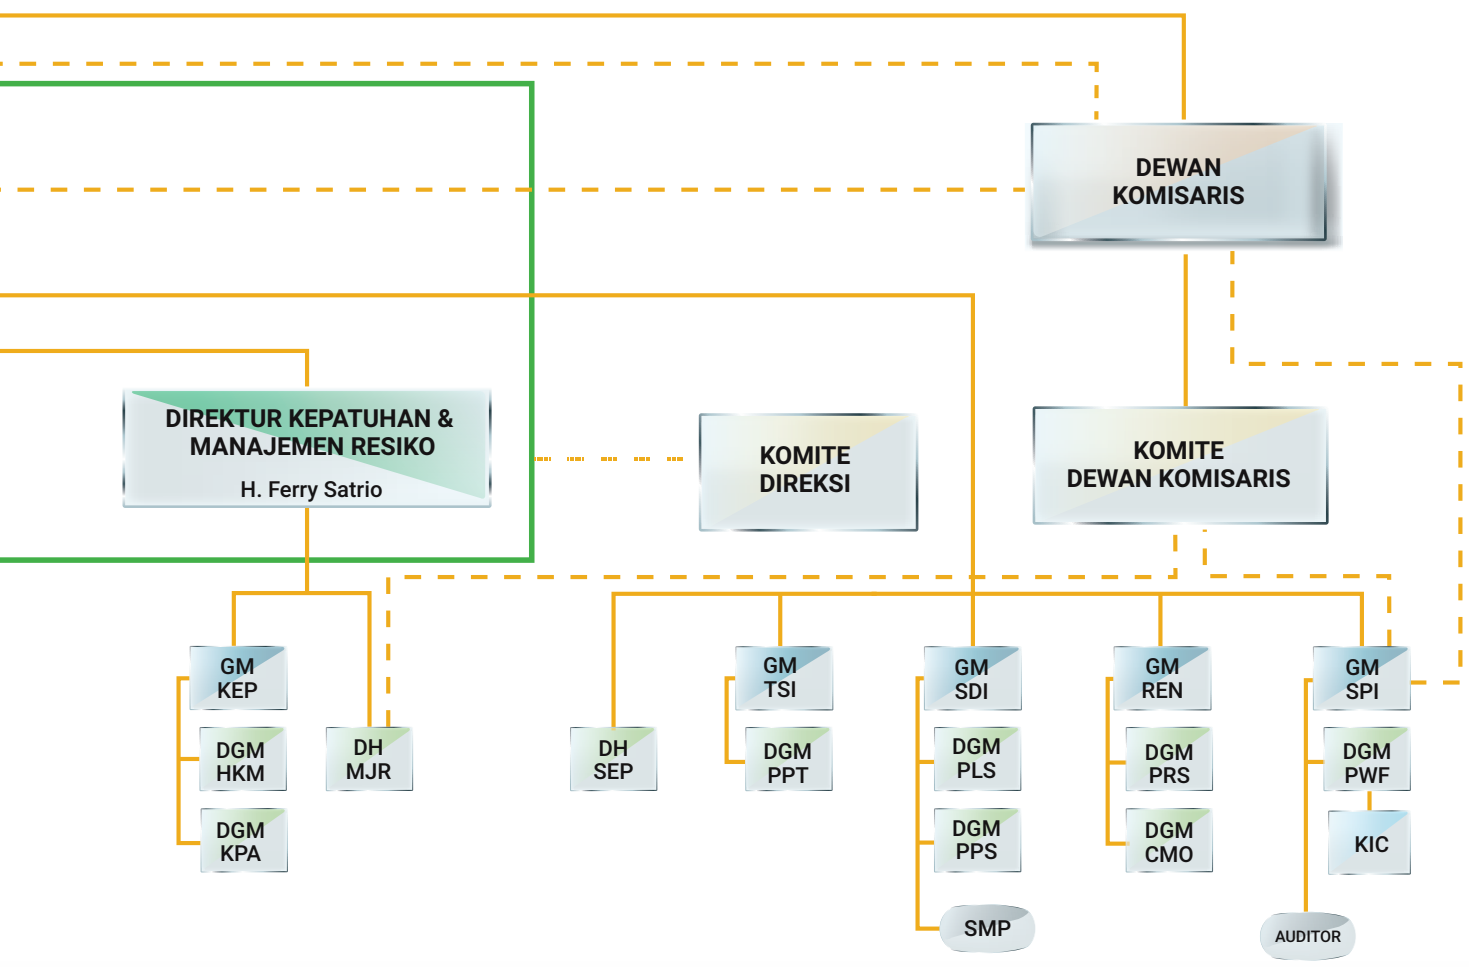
DEWAN KOMISARIS

DIREKTUR KEPATUHAN & MANAJEMEN RESIKO

H. Ferry Satrio

KOMITE DIREKSI

KOMITE DEWAN KOMISARIS

GM KEP

DGM HKM

DGM KPA

DH MJR

DH SEP

GM TSI

DGM PPT

GM SDI

DGM PLS

DGM PPS

SMP

GM REN

DGM PRS

DGM CMO

GM SPI

DGM PWF

KIC

AUDITOR